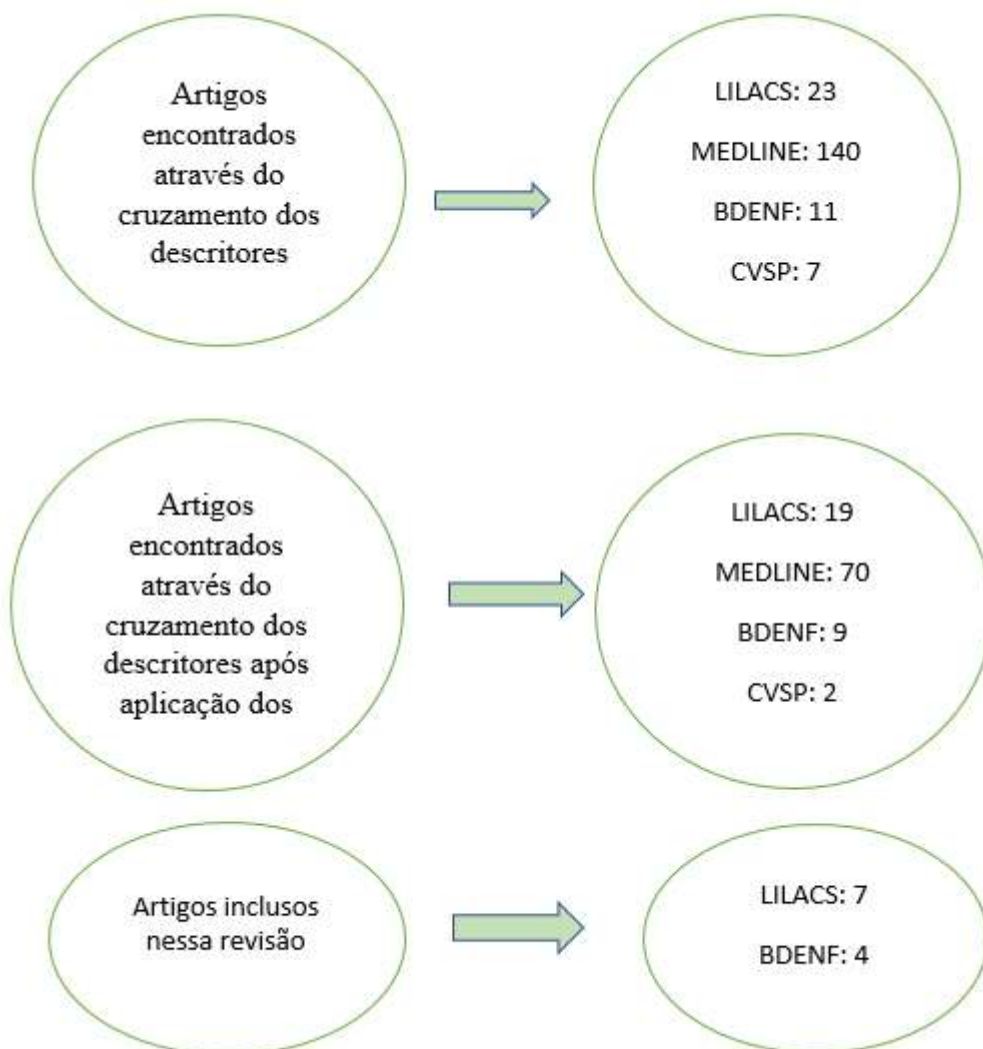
Artigos encontrados através do cruzamento dos descritores

LILACS: 23

MEDLINE: 140

BDENF: 11

CVSP: 7

Artigos encontrados através do cruzamento dos descritores após aplicação dos

LILACS: 19

MEDLINE: 70

BDENF: 9

CVSP: 2

Artigos inclusos nessa revisão

LILACS: 7

BDENF: 4